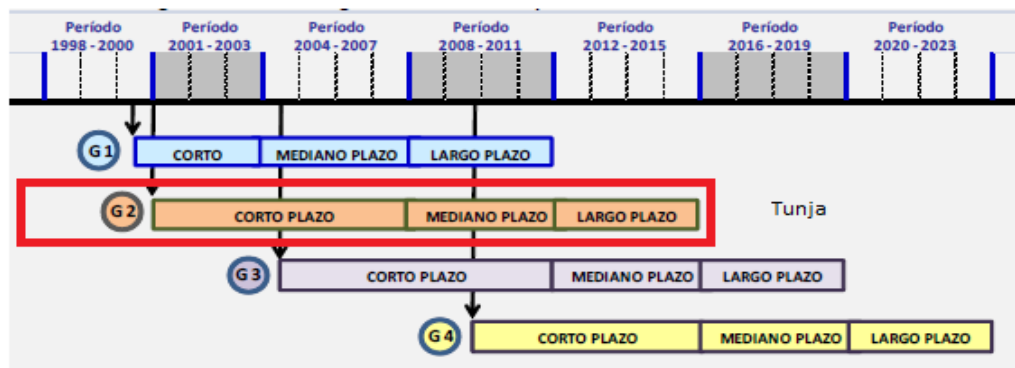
Período 1998 - 2000
Período 2001 - 2003
Período 2004 - 2007
Período 2008 - 2011
Período 2012 - 2015
Período 2016 - 2019
Período 2020 - 2023

G 1
CORTO
MEDIANO PLAZO
LARGO PLAZO

G 2
CORTO PLAZO
MEDIANO PLAZO
LARGO PLAZO
Tunja

G 3
CORTO PLAZO
MEDIANO PLAZO
LARGO PLAZO

G 4
CORTO PLAZO
MEDIANO PLAZO
LARGO PLAZO